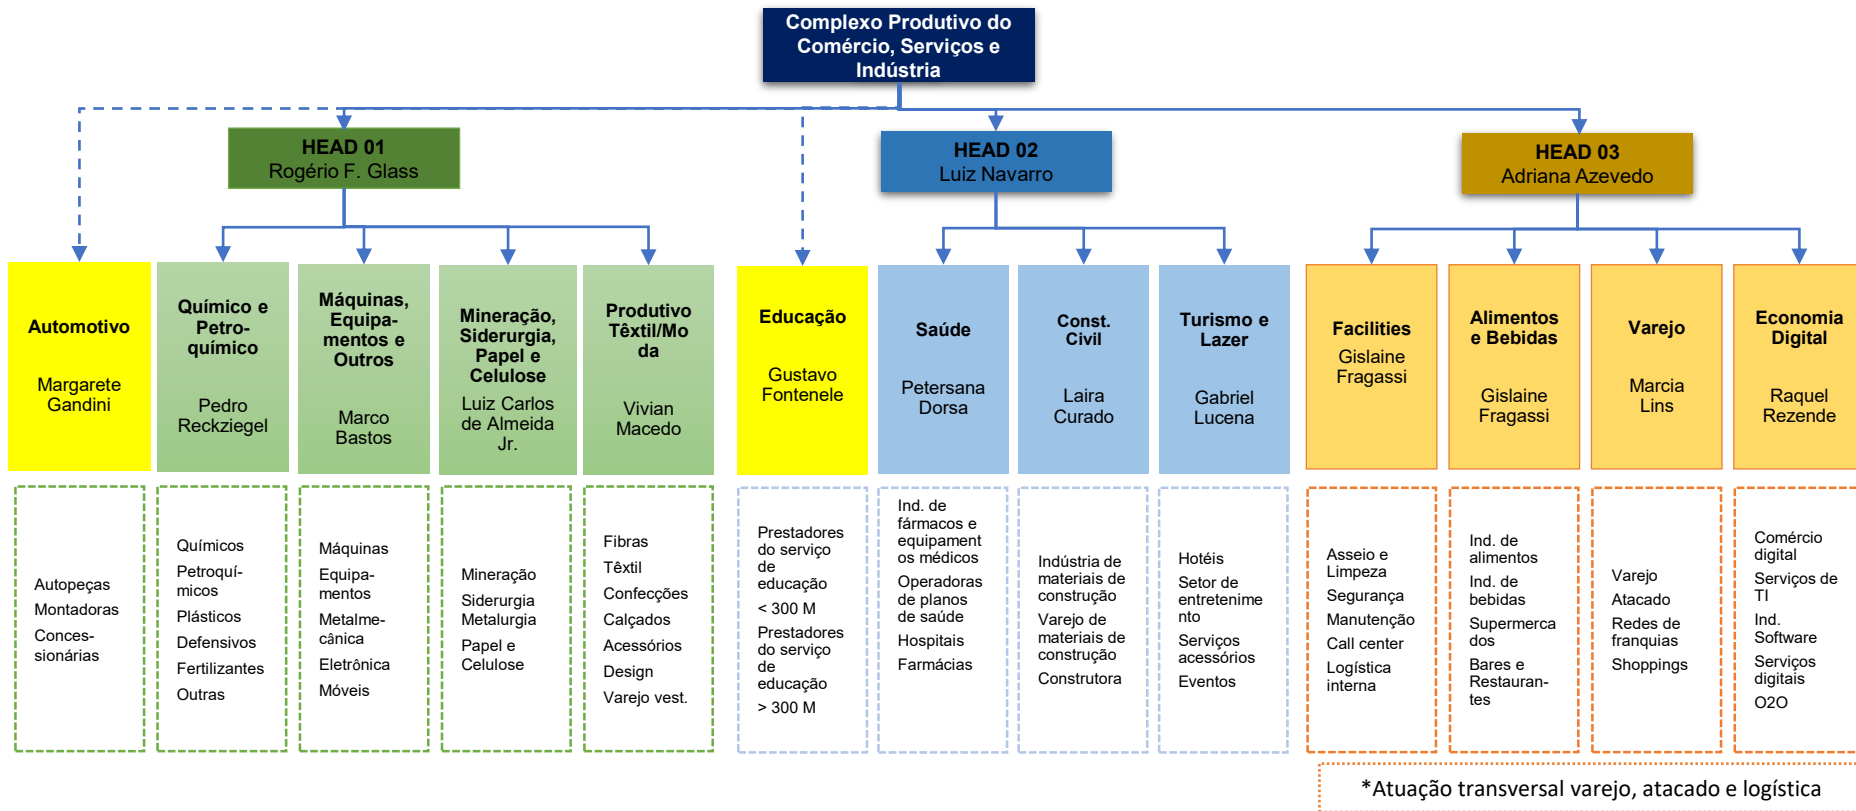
Complexo Produtivo do Comércio, Serviços e Indústria

HEAD 01
Rogério F. Glass

HEAD 02
Luiz Navarro

HEAD 03
Adriana Azevedo

Automotivo
Margarete Gandini

Autopeças
Montadoras
Conces-sionárias

Químico e Petro-químico
Pedro Reckziegel

Químicos
Petroquí-micos
Plásticos
Defensivos
Fertilizantes
Outras

Máquinas, Equipa-mentos e Outros
Marco Bastos

Máquinas
Equipa-mentos
Metalme-cânica
Eletrônica
Móveis

Mineração, Siderurgia, Papel e Celulose
Luiz Carlos de Almeida Jr.

Mineração
Siderurgia
Metalurgia
Papel e Celulose

Produtivo Têxtil/Moda
Vivian Macedo

Fibras
Têxtil
Confecções
Calçados
Acessórios
Design
Varejo vest.

Educação
Gustavo Fontenele

Prestadores do serviço de educação
< 300 M
Prestadores do serviço de educação
> 300 M

Saúde
Petersana Dorsa

Ind. de fármacos e equipament os médicos
Operadoras de planos de saúde
Hospitais
Farmácias

Const. Civil
Laira Curado

Indústria de materiais de construção
Varejo de materiais de construção
Construtora

Turismo e Lazer
Gabriel Lucena

Hotéis
Setor de entretenimento
Serviços acessórios
Eventos

Facilities
Gislaine Fragassi

Asseio e Limpeza
Segurança
Manutenção
Call center
Logística interna

Alimentos e Bebidas
Gislaine Fragassi

Ind. de alimentos
Ind. de bebidas
Supermercados
Bares e Restauran-tes

Varejo
Marcia Lins

Varejo
Atacado
Redes de franquias
Shoppings

Economia Digital
Raquel Rezende

Comércio digital
Serviços de TI
Ind. Software
Serviços digitais
O2O

*Atuação transversal varejo, atacado e logística